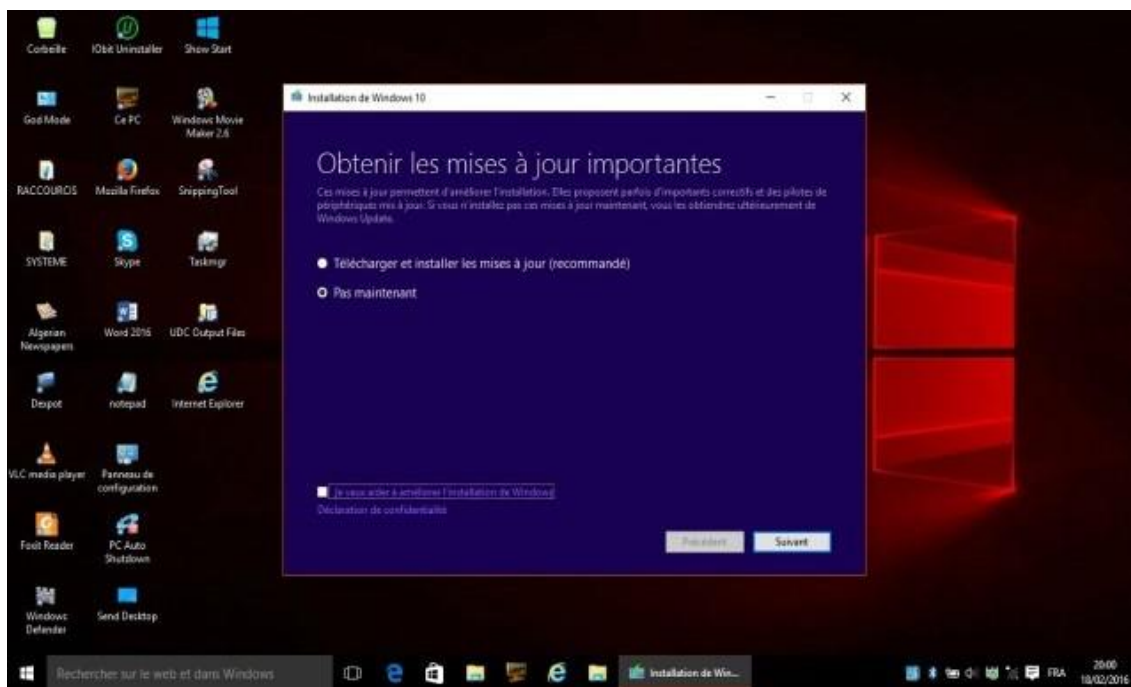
Corbeille
IObit Uninstaller
Show Start
God Mode
Ce PC
Windows Movie Maker 2.6
RACCOURCIS
Mozilla Firefox
SnippingTool
SYSTEME
Skype
Taskmgr
Algerian Newspapers
Word 2016
UDC Output Files
Despot
notepad
Internet Explorer
VLC media player
Panneau de configuration
Foxit Reader
PC Auto Shutdown
Windows Defender
Send Desktop

Installation de Windows 10

Obtenir les mises à jour importantes

Ces mises à jour permettent d'améliorer l'installation. Elles proposent parfois d'importants correctifs et des pilotes de périphériques mis à jour. Si vous n'installez pas ces mises à jour maintenant, vous les obtiendrez ultérieurement de Windows Update.

Télécharger et installer les mises à jour (recommandé)

Pas maintenant

Je veux aider à améliorer l'installation de Windows

Déclaration de confidentialité

Précédent
Suivant

Rechercher sur le web et dans Windows
Installation de Win...
FRA
20:00
18/02/2016